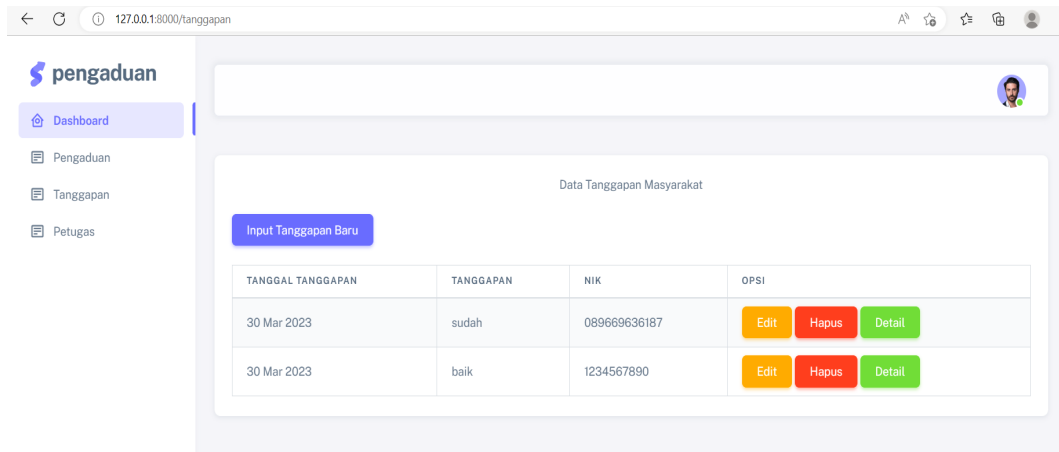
127.0.0.1:8000/tanggapan

pengaduan

Dashboard

Pengaduan

Tanggapan

Petugas

Data Tanggapan Masyarakat

Input Tanggapan Baru

| TANGGAL TANGGAPAN | TANGGAPAN | NIK | OPSI |
|---|---|---|---|
| 30 Mar 2023 | sudah | 089669636187 | Edit Hapus Detail |
| 30 Mar 2023 | baik | 1234567890 | Edit Hapus Detail |